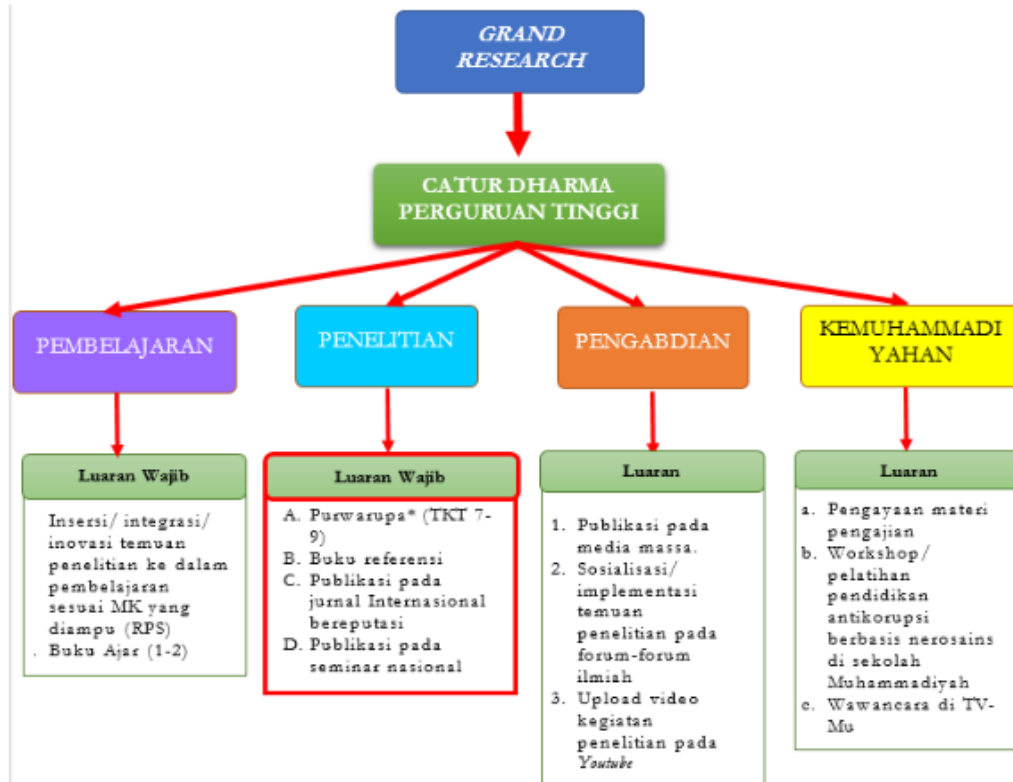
GRAND RESEARCH

CATUR DHARMA PERGURUAN TINGGI

PEMBELAJARAN

PENELITIAN

PENGABDIAN

KEMUHAMMADIYAHAN

Luaran Wajib

Insersi/ integrasi/ inovasi temuan penelitian ke dalam pembelajaran sesuai MK yang diampu (RPS)
. Buku Ajar (1-2)

Luaran Wajib

A. Purwarupa* (TKT 7-9)
B. Buku referensi
C. Publikasi pada jurnal Internasional bereputasi
D. Publikasi pada seminar nasional

Luaran

1. Publikasi pada media massa.
2. Sosialisasi/ implementasi temuan penelitian pada forum-forum ilmiah
3. Upload video kegiatan penelitian pada Youtube

Luaran

a. Pengayaan materi pengajian
b. Workshop/ pelatihan pendidikan antikorupsi berbasis nerosains di sekolah Muhammadiyah
c. Wawancara di TV-Mu